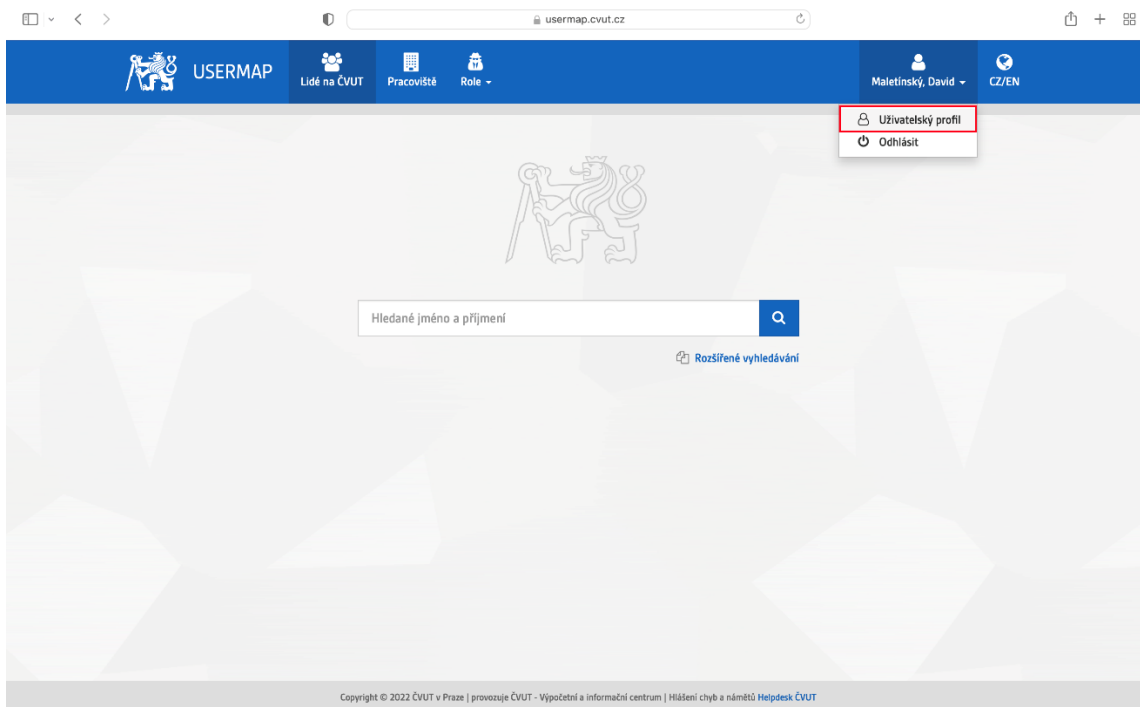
usermap.cvut.cz

USERMAP

Lidé na ČVUT

Pracoviště

Role

Maletínský, David

CZ/EN

Uživatelský profil

Odhlásit

Hledané jméno a příjmení

Rozšířené vyhledávání

Copyright © 2022 ČVUT v Praze | provozuje ČVUT - Výpočetní a informační centrum | Hlášení chyb a námětů Helpdesk ČVUT